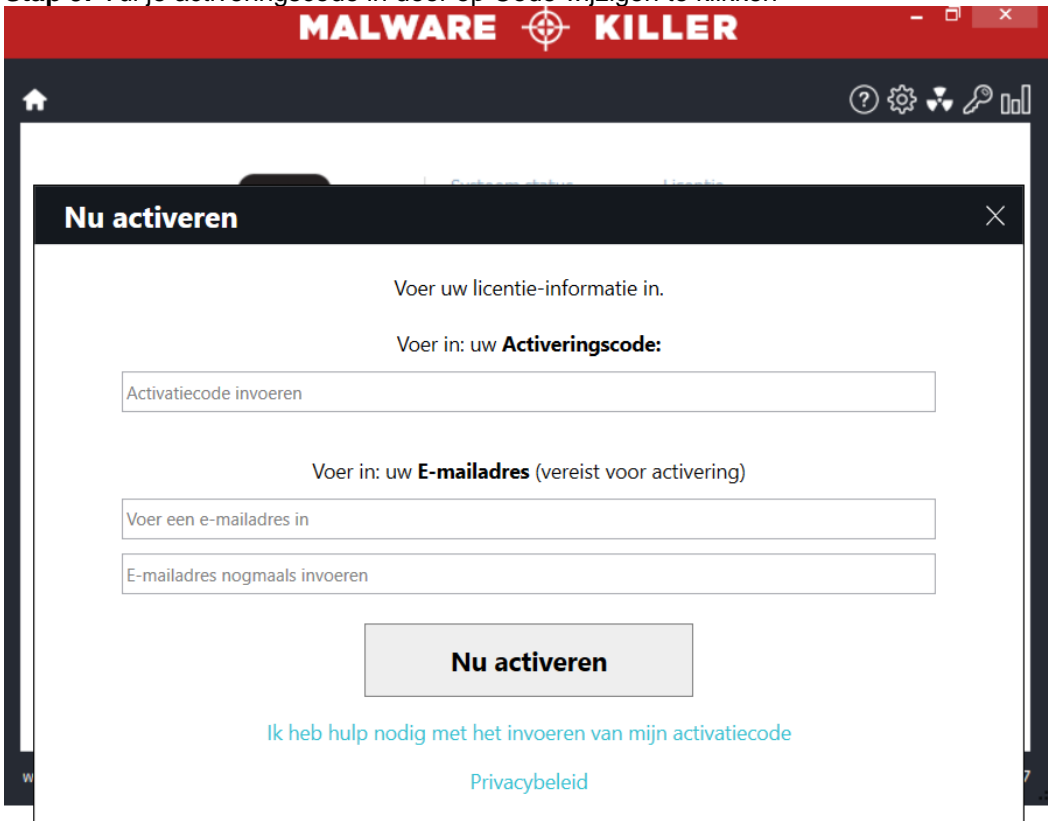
Stap 6: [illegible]

MALWARE KILLER

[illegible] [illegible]

Nu activeren

Voer uw licentie-informatie in.

Voer in: uw **Activeringscode:**

Activatiecode invoeren

Voer in: uw **E-mailadres** (vereist voor activering)

Voer een e-mailadres in

E-mailadres nogmaals invoeren

Nu activeren

Ik heb hulp nodig met het invoeren van mijn activatiecode

Privacybeleid